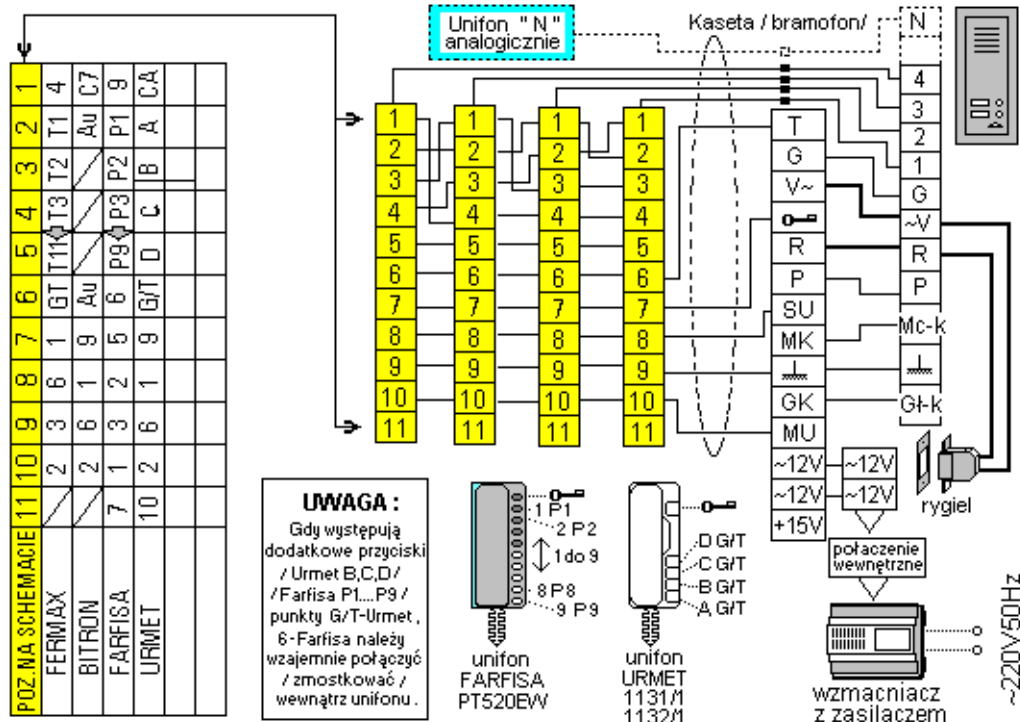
| POZ. NA SCHEMACIE | FERMAX | BITRON | FARFISA | URMET |
|---|---|---|---|---|
| 1 | 4 | C7 | 9 | CA |
| 2 | T1 | Au | P1 | A |
| 3 | T2 | / | P2 | B |
| 4 | T3 | / | P3 | C |
| 5 | T11 | / | P9 | D |
| 6 | GT | Au | 6 | G/T |
| 7 | 1 | 9 | 5 | 9 |
| 8 | 6 | 1 | 2 | 1 |
| 9 | 3 | 6 | 3 | 6 |
| 10 | 2 | 2 | 1 | 2 |
| 11 | / | / | 7 | 10 |

Unifon " N " analogicznie

Kaseta / bramofon/

N
4
3
2
1
G
~V
R
P
Mc-k
⊥
Gł-k

1 2 3 4 5 6 7 8 9 10 11
1 2 3 4 5 6 7 8 9 10 11
1 2 3 4 5 6 7 8 9 10 11
1 2 3 4 5 6 7 8 9 10 11

T
G
V~
R
P
SU
MK
⊥
GK
MU
~12V
~12V
+15V

~12V
~12V

rygiel

połaczenie wewnętrzne

UWAGA :
Gdy występują dodatkowe przyciski / Urmet B,C,D / / Farfisa P1....P9 / punkty G/T-Urmet , 6-Farfisa należy wzajemnie połączyć / zmostkować / wewnątrz unifonu .

1 P1
2 P2
1 do 9
8 P8
9 P9

unifon FARFISA PT520EW

D G/T
C G/T
B G/T
A G/T

unifon URMET 1131/1 1132/1

wzmacniacz z zasilaczem

~220V50Hz